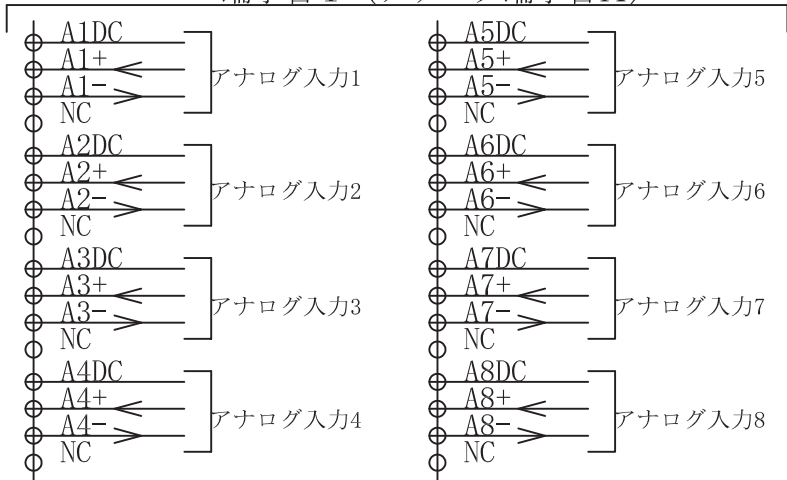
A1DC
A1+
A1−
NC
アナログ入力1

A2DC
A2+
A2−
NC
アナログ入力2

A3DC
A3+
A3−
NC
アナログ入力3

A4DC
A4+
A4−
NC
アナログ入力4

A5DC
A5+
A5−
NC
アナログ入力5

A6DC
A6+
A6−
NC
アナログ入力6

A7DC
A7+
A7−
NC
アナログ入力7

A8DC
A8+
A8−
NC
アナログ入力8